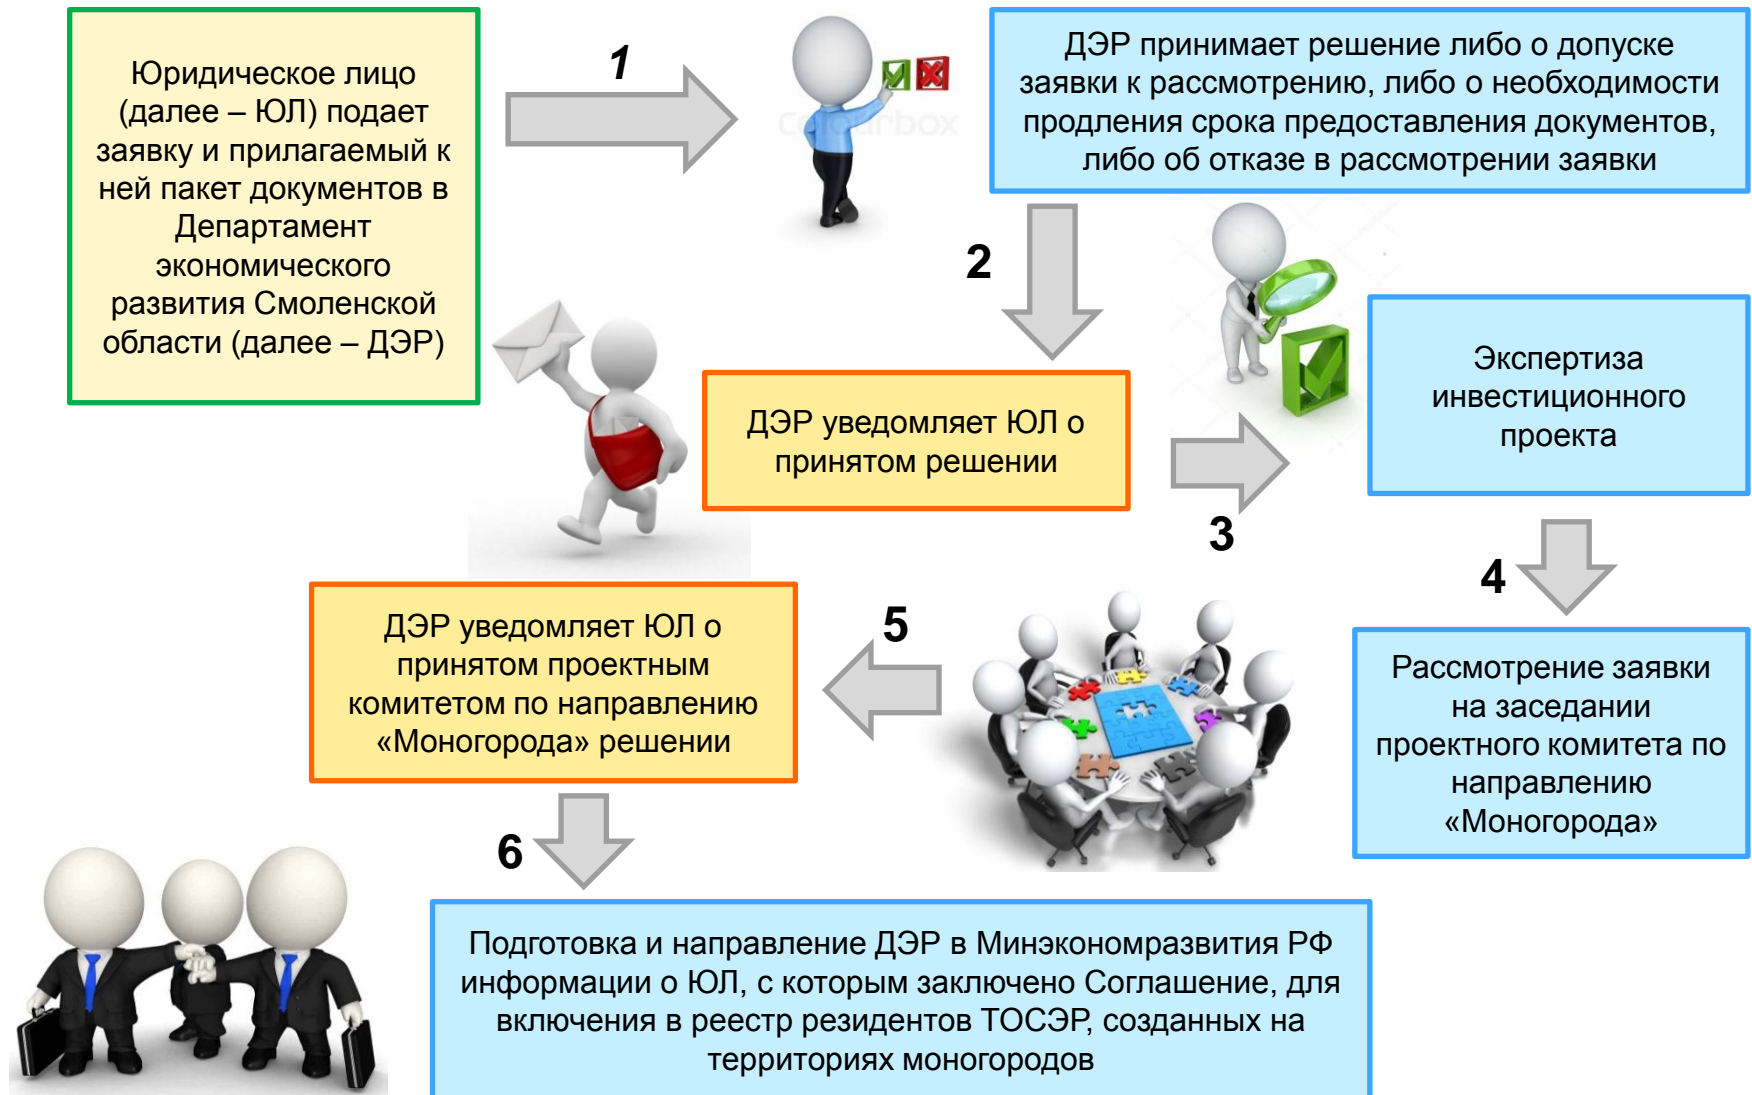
Юридическое лицо (далее – ЮЛ) подает заявку и прилагаемый к ней пакет документов в Департамент экономического развития Смоленской области (далее – ДЭР)

1

ДЭР принимает решение либо о допуске заявки к рассмотрению, либо о необходимости продления срока предоставления документов, либо об отказе в рассмотрении заявки

2

ДЭР уведомляет ЮЛ о принятом решении

3

Экспертиза инвестиционного проекта

4

Рассмотрение заявки на заседании проектного комитета по направлению «Моногорода»

5

ДЭР уведомляет ЮЛ о принятом проектным комитетом по направлению «Моногорода» решении

6

Подготовка и направление ДЭР в Минэкономразвития РФ информации о ЮЛ, с которым заключено Соглашение, для включения в реестр резидентов ТОСЭР, созданных на территориях моногородов